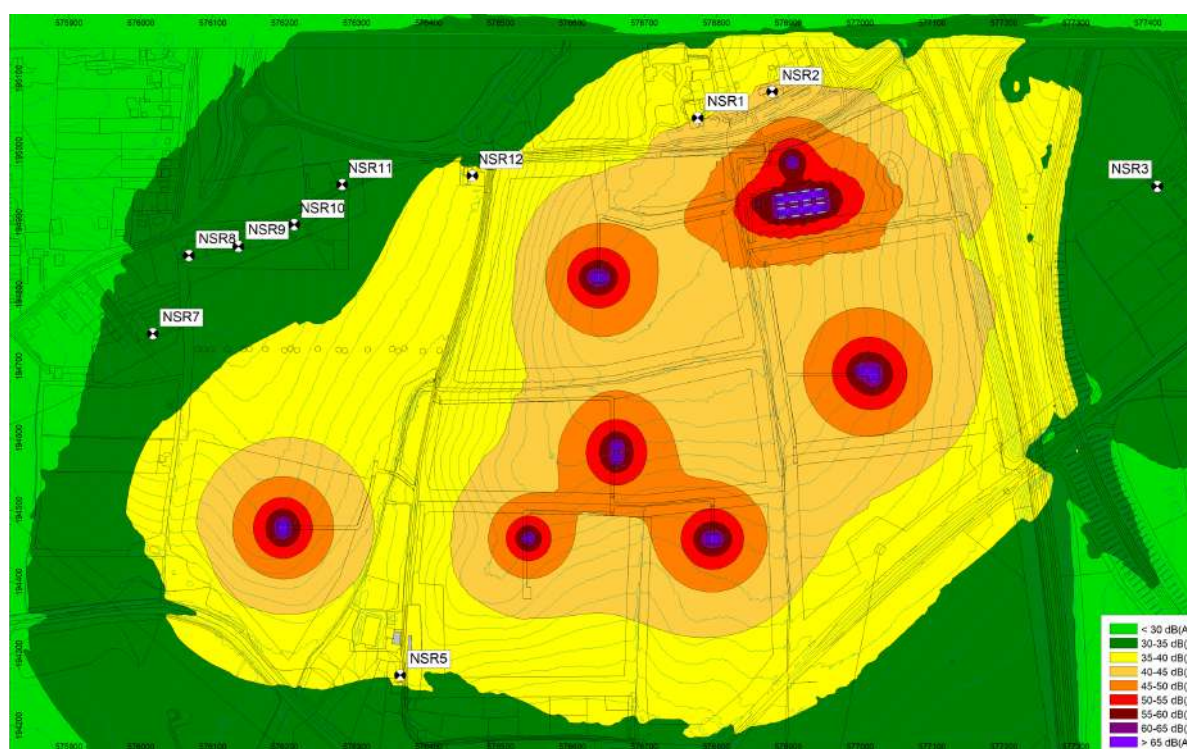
575900 576000 576100 576200 576300 576400 576500 576600 576700 576800 576900 577000 577100 577200 577300 577400

NSR2
NSR1
NSR12
NSR11
NSR3
NSR10
NSR9
NSR8
NSR7
NSR5

< 30 dB(A
30-35 dB(
35-40 dB(
40-45 dB(
45-50 dB(
50-55 dB(
55-60 dB(
60-65 dB(
> 65 dB(A